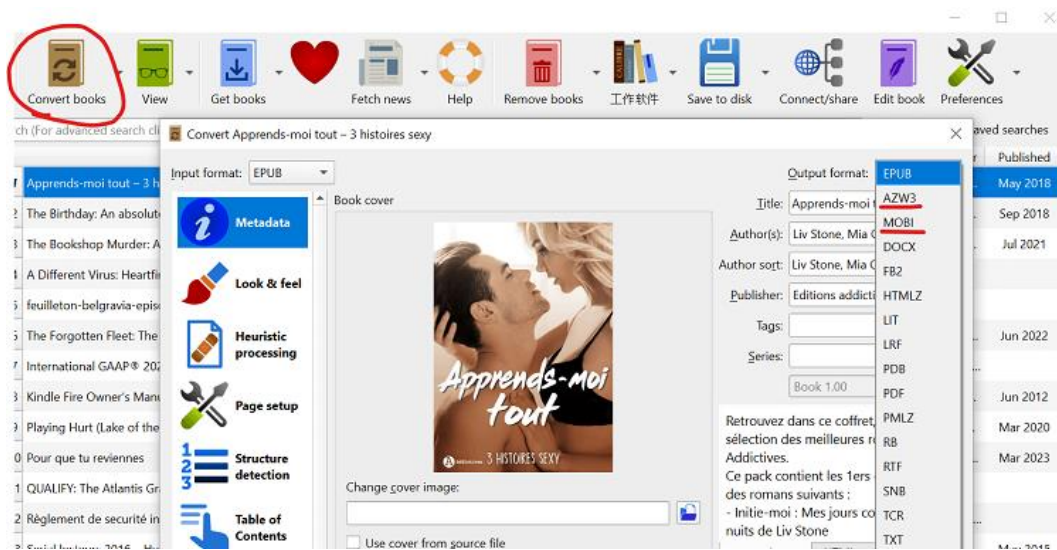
Convert books View Get books Fetch news Help Remove books 工作软件 Save to disk Connect/share Edit book Preferences

ch (For advanced search cl

aved searches

Published

Apprends-moi tout – 3 h May 2018
The Birthday: An absolut Sep 2018
The Bookshop Murder: A Jul 2021
A Different Virus: Heartfi
feuilleton-belgravia-episo
The Forgotten Fleet: The Jun 2022
International GAAP® 202
Kindle Fire Owner's Manu Jun 2012
Playing Hurt (Lake of the Mar 2020
Pour que tu reviennes Mar 2023
QUALIFY: The Atlantis Gr
Règlement de securité in

Convert Apprends-moi tout – 3 histoires sexy

Input format: EPUB

Output format: EPUB

Metadata
Look & feel
Heuristic processing
Page setup
Structure detection
Table of Contents

Book cover

Apprends-moi tout
3 HISTOIRES SEXY

Change cover image:

Use cover from source file

Title: Apprends-moi t
Author(s): Liv Stone, Mia C
Author sort: Liv Stone, Mia C
Publisher: Editions addicti
Tags:
Series:
Book 1.00

Retrouvez dans ce coffret, sélection des meilleurs r Addictives.
Ce pack contient les 1ers des romans suivants :
- Initie-moi : Mes jours co nuits de Liv Stone

EPUB
AZW3
MOBI
DOCX
FB2
HTMLZ
LIT
LRF
PDB
PDF
PMLZ
RB
RTF
SNB
TCR
TXT